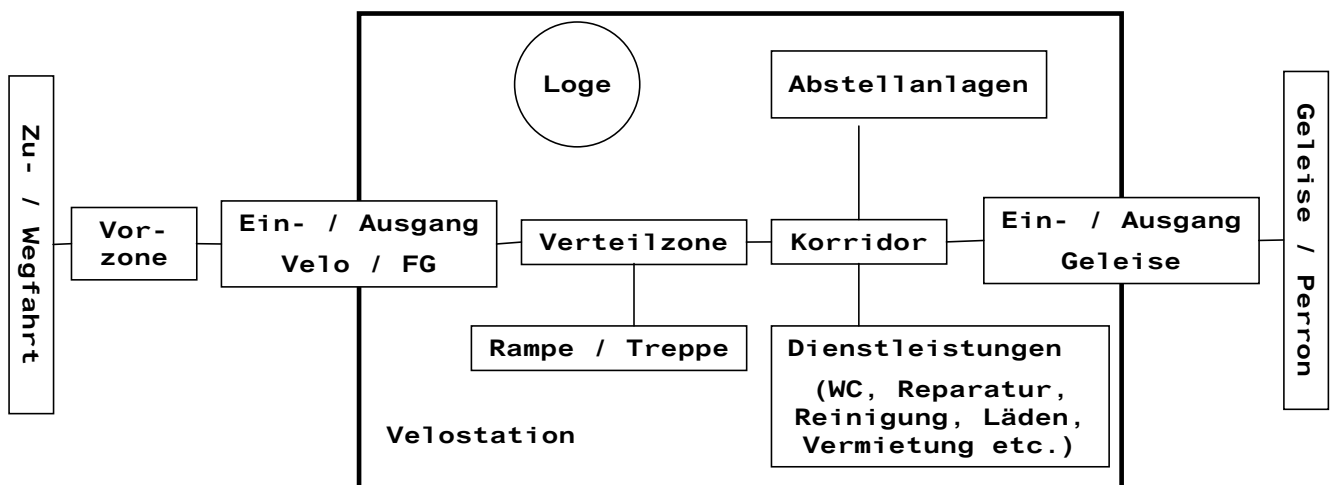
Zu- / Wegfahrt

Vorzone

Ein- / Ausgang Velo / FG

Loge

Verteilzone

Rampe / Treppe

Velostation

Abstellanlagen

Korridor

Dienstleistungen (WC, Reparatur, Reinigung, Läden, Vermietung etc.)

Ein- / Ausgang Geleise

Geleise / Perron